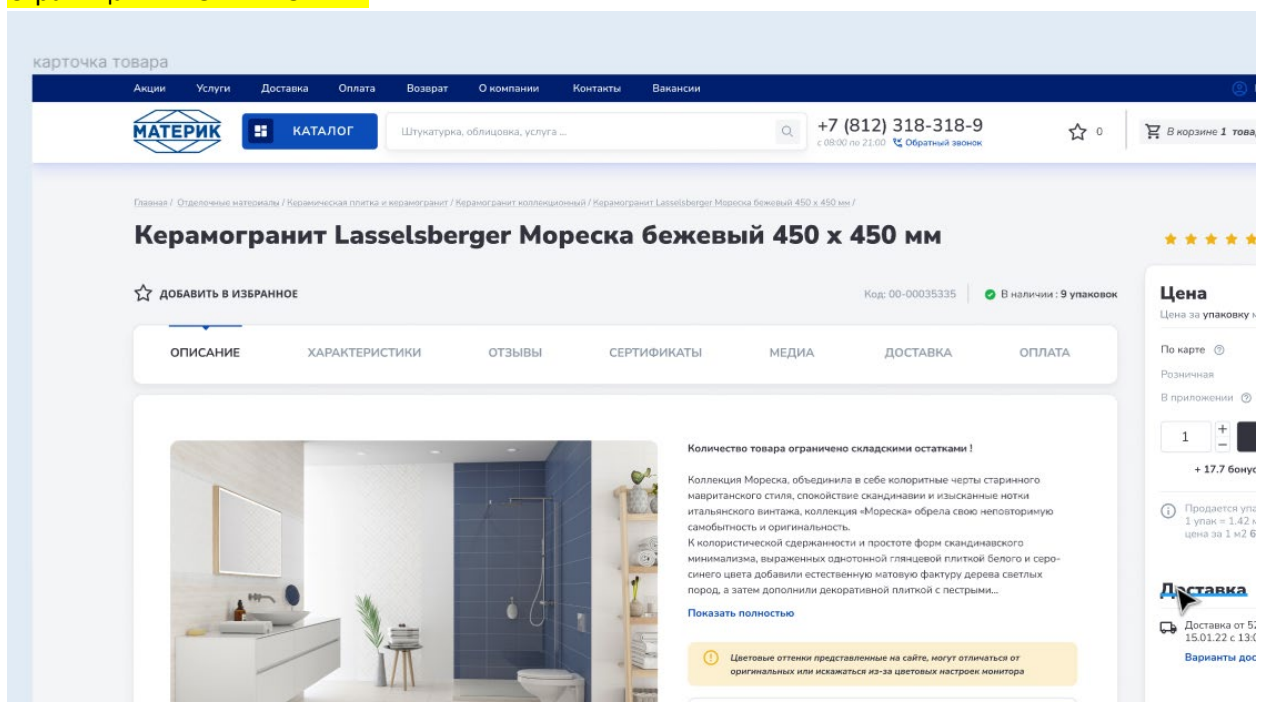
карточка товара

Акции Услуги Доставка Оплата Возврат О компании Контакты Вакансии

МАТЕРИК КАТАЛОГ Штукатурка, облицовка, услуга ... +7 (812) 318-318-9 с 08:00 по 21:00 Обратный звонок 0 В корзине 1 това

Главная / Отделочные материалы / Керамическая плитка и керамогранит / Керамогранит коллекционный / Керамогранит Lasselsberger Мореска бежевый 450 х 450 мм /

Керамогранит Lasselsberger Мореска бежевый 450 х 450 мм

ДОБАВИТЬ В ИЗБРАННОЕ Код: 00-00035335 В наличии : 9 упаковок

ОПИСАНИЕ ХАРАКТЕРИСТИКИ ОТЗЫВЫ СЕРТИФИКАТЫ МЕДИА ДОСТАВКА ОПЛАТА

Количество товара ограничено складскими остатками !

Коллекция Мореска, объединила в себе колоритные черты старинного мавританского стиля, спокойствие скандинавии и изысканные нотки итальянского винтажа, коллекция «Мореска» обрела свою неповторимую самобытность и оригинальность.
К колористической сдержанности и простоте форм скандинавского минимализма, выраженных однотонной глянцевой плиткой белого и серо-синего цвета добавили естественную матовую фактуру дерева светлых пород, а затем дополнили декоративной плиткой с пестрыми...

Показать полностью

Цветовые оттенки представленные на сайте, могут отличаться от оригинальных или искажаться из-за цветовых настроек монитора

Цена
Цена за упаковку

По карте
Розничная
В приложении
1
+ 17.7 бону

Продается упа
1 упак = 1.42
цена за 1 м2 6

Доставка
Доставка от 5
15.01.22 с 13:
Варианты дос